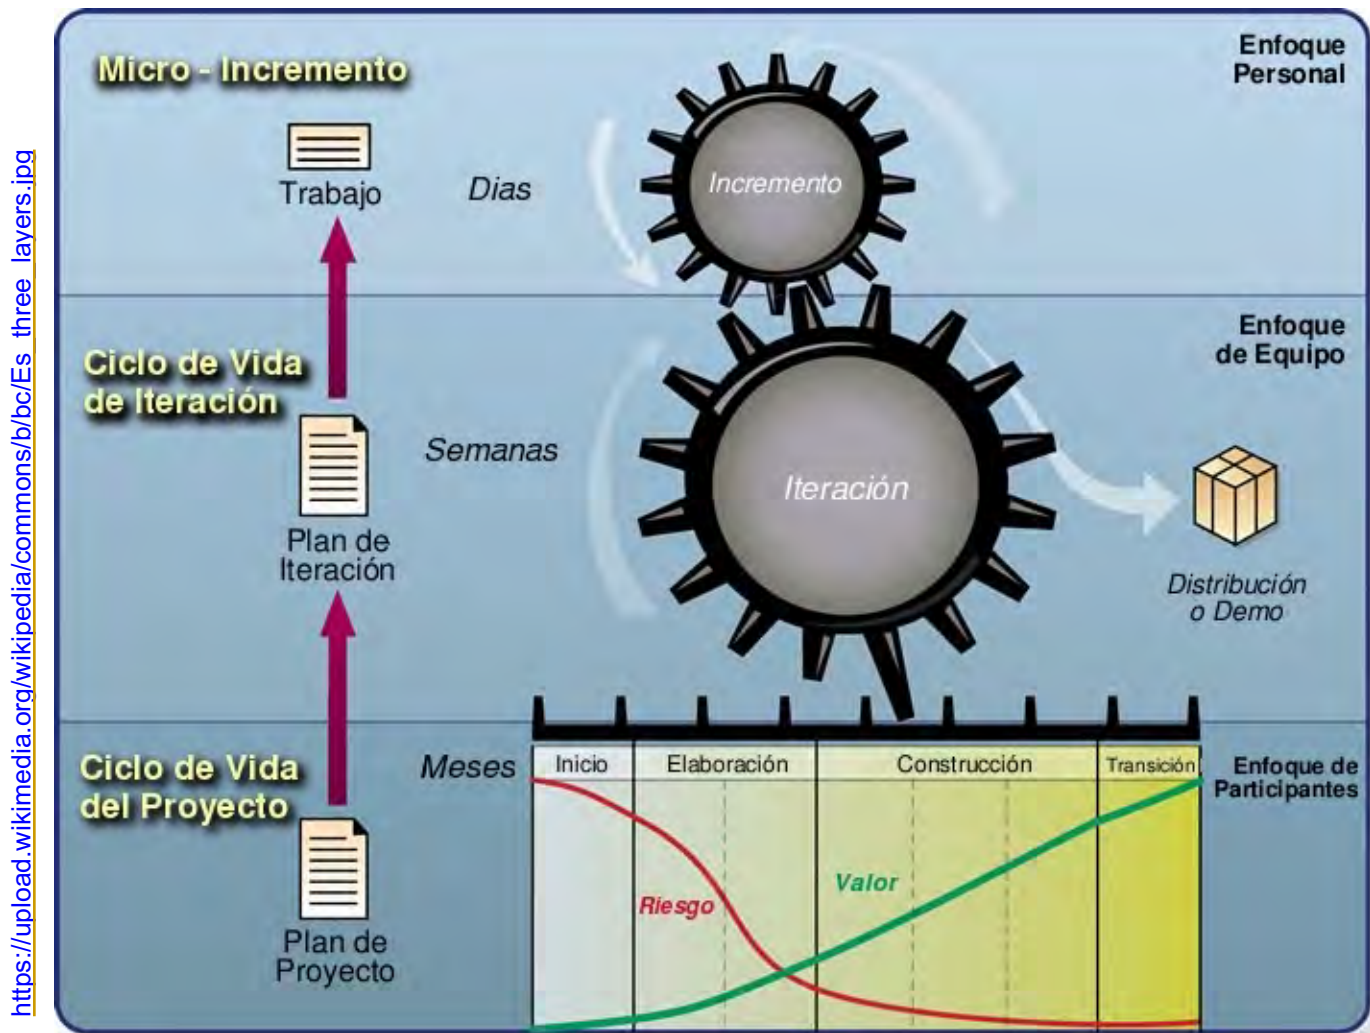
https://upload.wikimedia.org/wikipedia/commons/b/bc/Es_three_layers.jpg

Micro - Incremento

Enfoque Personal

Trabajo

Dias

Incremento

Ciclo de Vida de Iteración

Enfoque de Equipo

Semanas

Iteración

Plan de Iteración

Distribución o Demo

Ciclo de Vida del Proyecto

Meses

| Inicio | Elaboración | Construcción | Transición |
|---|---|---|---|

Enfoque de Participantes

Riesgo

Valor

Plan de Proyecto